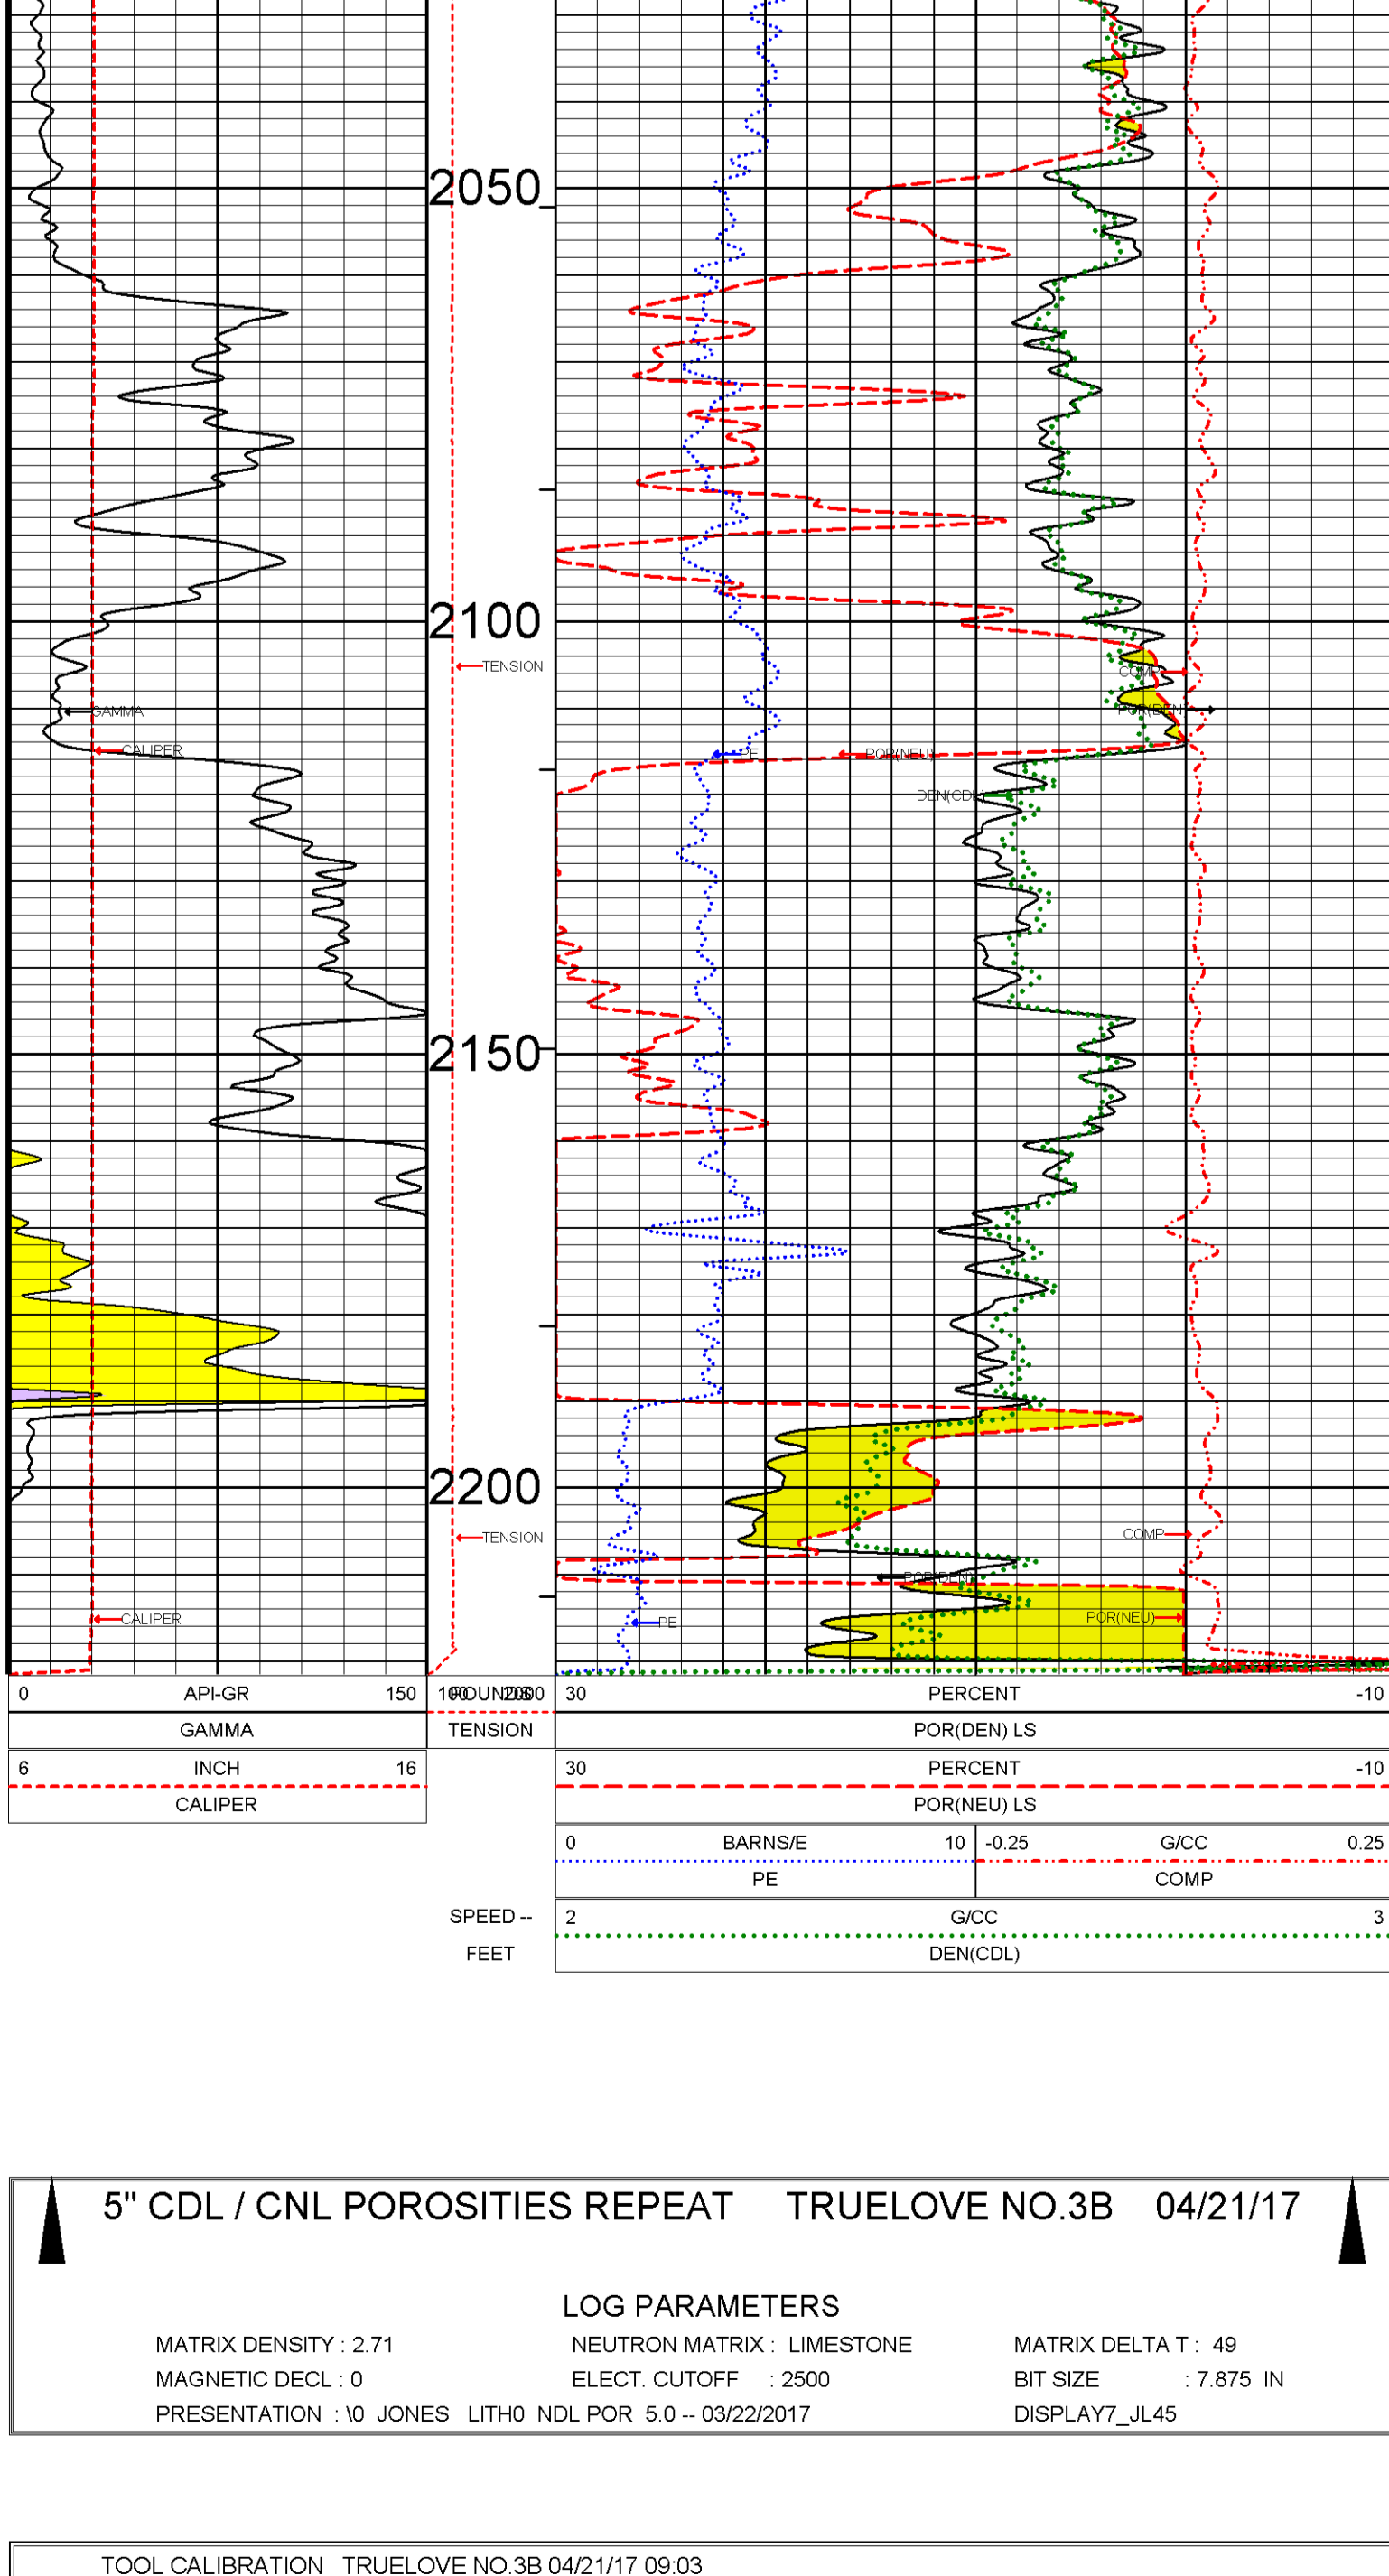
2050

2100

TENSION

GAMMA

CALIPER

PE

POR(NEU)

DEN(CDL)

COMP

POR(DEN)

2150

2200

TENSION

COMP

POR(DEN)

CALIPER

PE

POR(NEU)

| 0 | API-GR | 150 |
|---|---|---|
| | GAMMA | |

| 6 | INCH | 16 |
|---|---|---|
| | CALIPER | |

1000 POUNDS 2000
TENSION

SPEED --
FEET

| 30 | PERCENT | -10 |
|---|---|---|
| | POR(DEN) LS | |

| 30 | PERCENT | -10 |
|---|---|---|
| | POR(NEU) LS | |

| 0 | BARNS/E | 10 |
|---|---|---|
| | PE | |

| -0.25 | G/CC | 0.25 |
|---|---|---|
| | COMP | |

| 2 | G/CC | 3 |
|---|---|---|
| | DEN(CDL) | |

5" CDL / CNL POROSITIES REPEAT TRUELOVE NO.3B 04/21/17

LOG PARAMETERS

MATRIX DENSITY : 2.71
MAGNETIC DECL : 0
PRESENTATION : \0 JONES LITH0 NDL POR 5.0 -- 03/22/2017

NEUTRON MATRIX : LIMESTONE
ELECT. CUTOFF : 2500

MATRIX DELTA T : 49
BIT SIZE : 7.875 IN
DISPLAY7_JL45

TOOL CALIBRATION TRUELOVE NO.3B 04/21/17 09:03